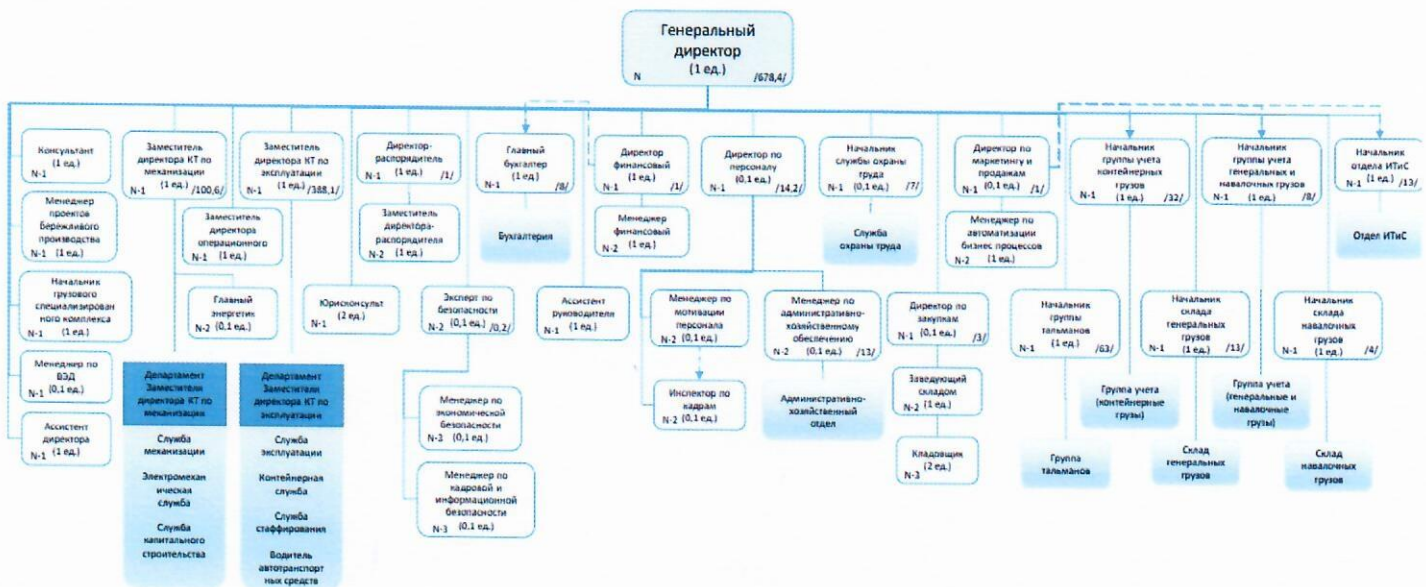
Генеральный директор
N (1 ед.) /678,4/

Консультант (1 ед.) N-1

Менеджер проектов Бережливого производства N-1 (1 ед.)

Начальник грузового специализированного комплекса N-1 (1 ед.)

Менеджер по ВЭД N-1 (0,1 ед.)

Ассистент директора N-1 (1 ед.)

Заместитель директора КТ по механизации N-1 (1 ед.) /100,6/

Заместитель директора операционного N-1 (1 ед.)

Главный энергетик N-2 (0,1 ед.)

Департамент Заместителя директора КТ по механизации

Служба механизации

Электромеханическая служба

Служба капитального строительства

Заместитель директора КТ по эксплуатации N-1 (1 ед.) /388,1/

Департамент Заместителя директора КТ по эксплуатации

Служба эксплуатации

Контейнерная служба

Служба стаффирования

Водитель автотранспортных средств

Директор-распорядитель N-1 (1 ед.) /1/

Заместитель директора-распорядителя N-2 (1 ед.)

Юрисконсульт N-1 (2 ед.)

Эксперт по безопасности N-2 (0,1 ед.) /0,2/

Менеджер по экономической безопасности N-3 (0,1 ед.)

Менеджер по кадровой и информационной безопасности N-3 (0,1 ед.)

Главный бухгалтер N-1 (1 ед.) /8/

Бухгалтерия

Ассистент руководителя N-1 (1 ед.)

Директор финансовый N-1 (1 ед.) /1/

Менеджер финансовый N-2 (1 ед.)

Директор по персоналу N-1 (0,1 ед.) /14,2/

Менеджер по мотивации персонала N-2 (0,1 ед.)

Инспектор по кадрам N-2 (0,1 ед.)

Менеджер по административно-хозяйственному обеспечению N-2 (0,1 ед.) /13/

Административно-хозяйственный отдел

Начальник службы охраны труда N-1 (0,1 ед.) /7/

Служба охраны труда

Директор по закупкам N-1 (0,1 ед.) /3/

Заведующий складом N-2 (1 ед.)

Кладовщик N-3 (2 ед.)

Директор по маркетингу и продажам N-1 (0,1 ед.) /1/

Менеджер по автоматизации бизнес процессов N-2 (1 ед.)

Начальник группы тальманов N-1 (1 ед.) /63/

Группа тальманов

Начальник группы учета контейнерных грузов N-1 (1 ед.) /32/

Группа учета (контейнерные грузы)

Начальник склада генеральных грузов N-1 (1 ед.) /13/

Склад генеральных грузов

Начальник группы учета генеральных и навалочных грузов N-1 (1 ед.) /8/

Группа учета (генеральные и навалочные грузы)

Начальник склада навалочных грузов N-1 (1 ед.) /4/

Склад навалочных грузов

Начальник отдела ИТиС N-1 (1 ед.) /13/

Отдел ИТиС